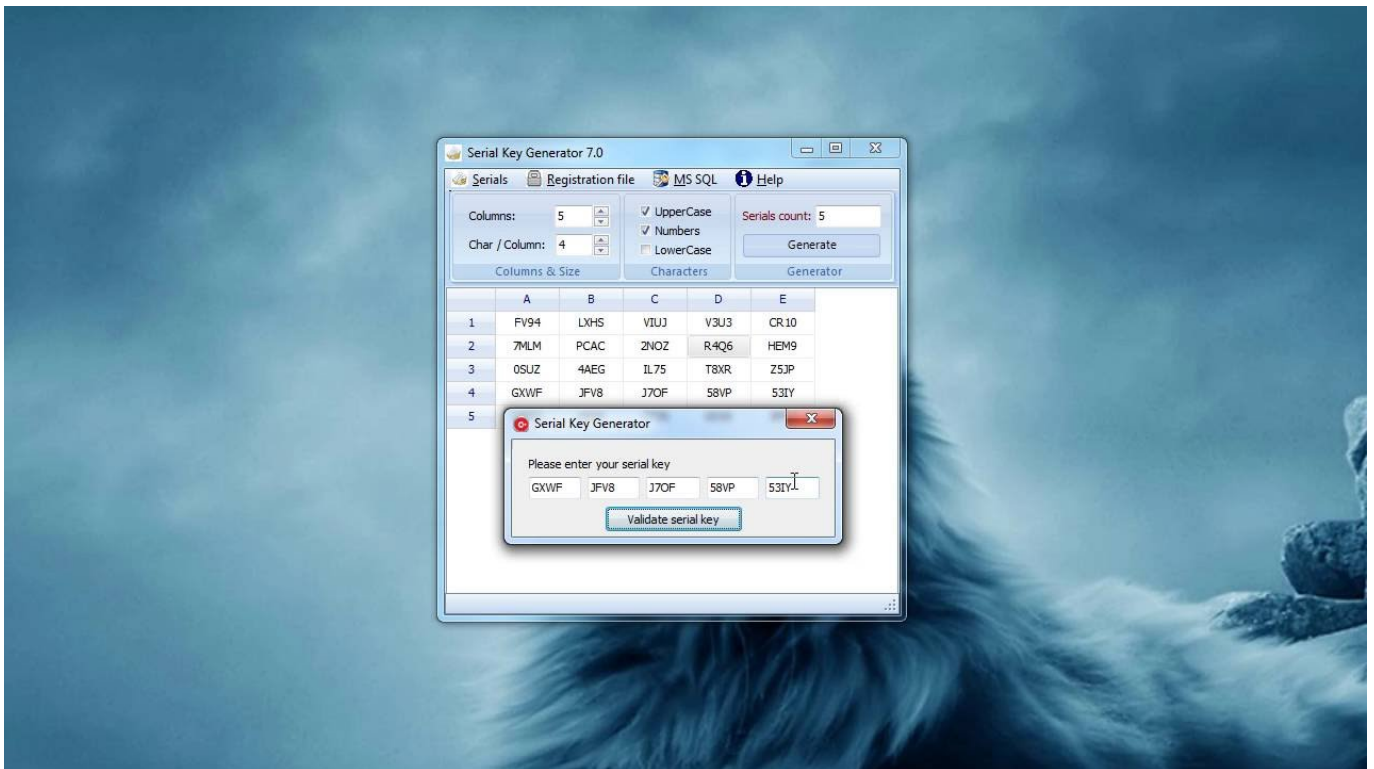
Serial Key Generator 7.0

Serials Registration file MS SQL Help

Columns: 5
Char / Column: 4
Columns & Size

UpperCase
Numbers
LowerCase
Characters

Serials count: 5
Generate
Generator

| | A | B | C | D | E |
|---|---|---|---|---|---|
| 1 | FV94 | LXHS | VIUJ | V3U3 | CR10 |
| 2 | 7MLM | PCAC | 2NOZ | R4Q6 | HEM9 |
| 3 | 0SUZ | 4AEG | IL75 | T8XR | Z5JP |
| 4 | GXWF | JFV8 | J7OF | 58VP | 53IY |
| 5 | | | | | |

Serial Key Generator

Please enter your serial key
GXWF JFV8 J7OF 58VP 53IY

Validate serial key